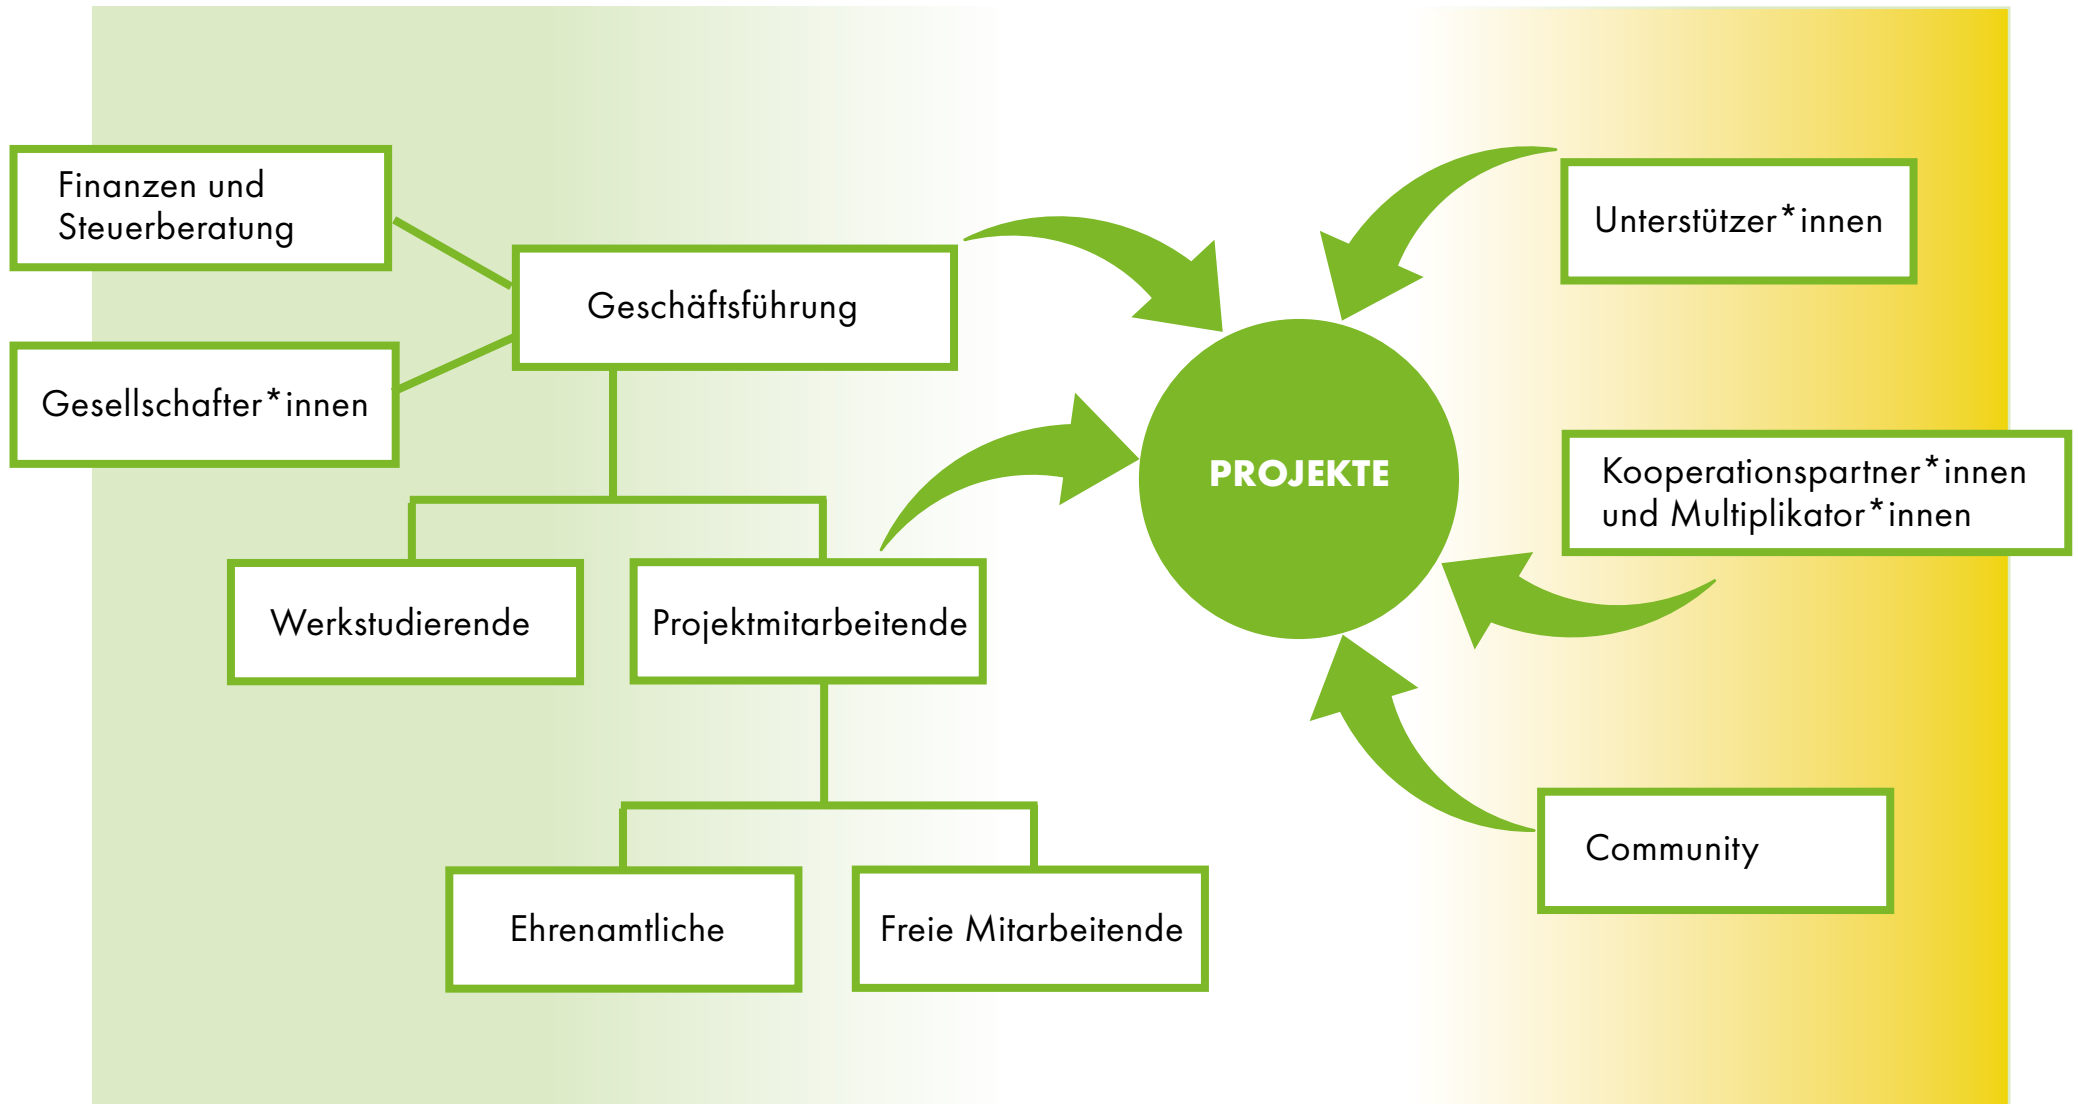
Finanzen und Steuerberatung

Gesellschafter*innen

Geschäftsführung

Werkstudierende

Projektmitarbeitende

Ehrenamtliche

Freie Mitarbeitende

PROJEKTE

Unterstützer*innen

Kooperationspartner*innen und Multiplikator*innen

Community